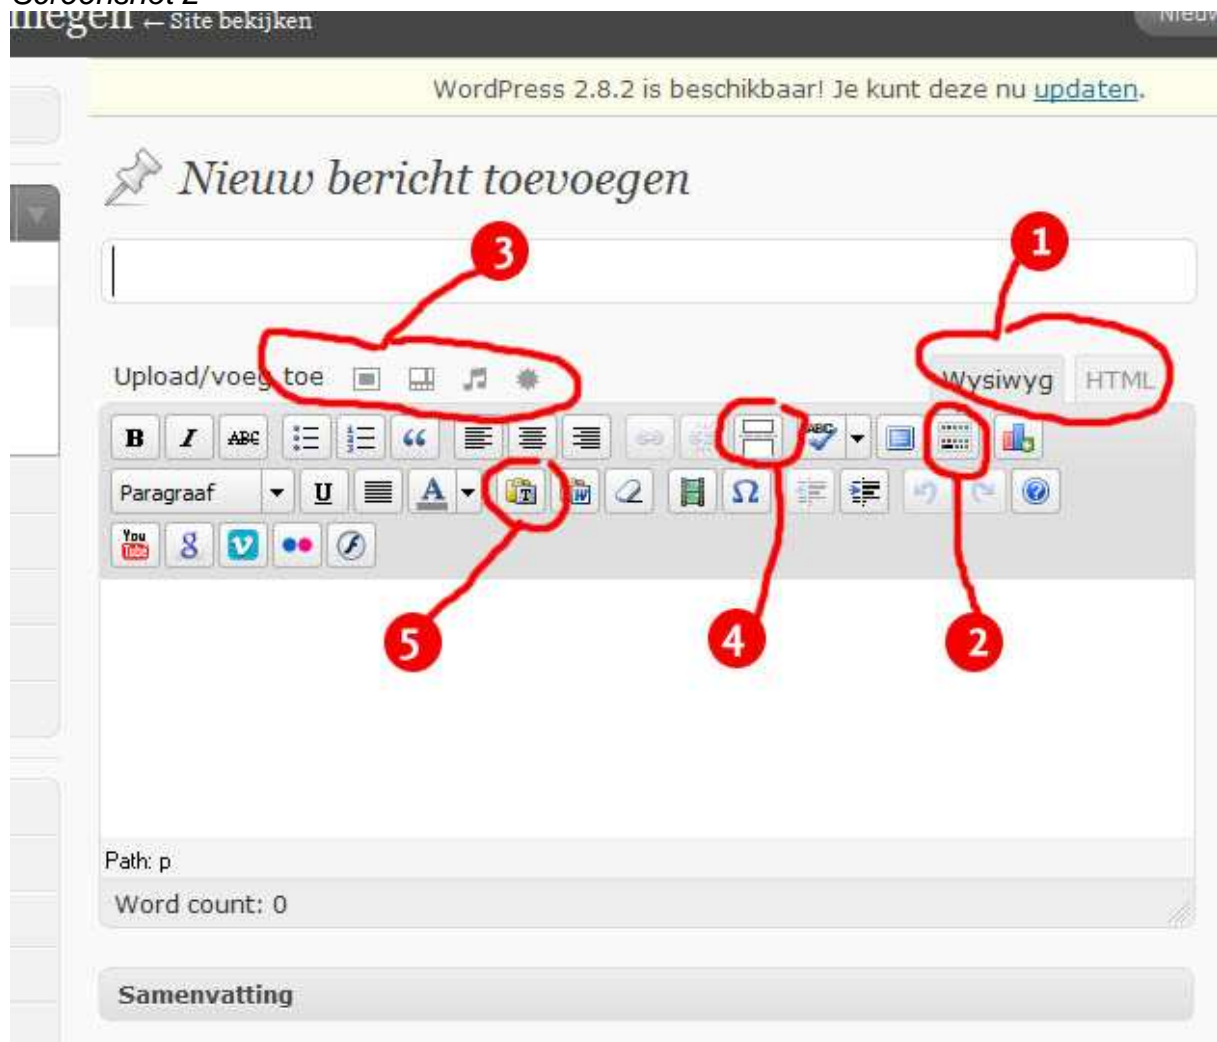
Screenshot 2

imegen ← Site bekijken

Nieuw

WordPress 2.8.2 is beschikbaar! Je kunt deze nu updaten.

Nieuw bericht toevoegen

3

1

Upload/voeg toe

Wysiwyg HTML

Paragraaf

You Tube

5

4

2

Path: p

Word count: 0

Samenvatting